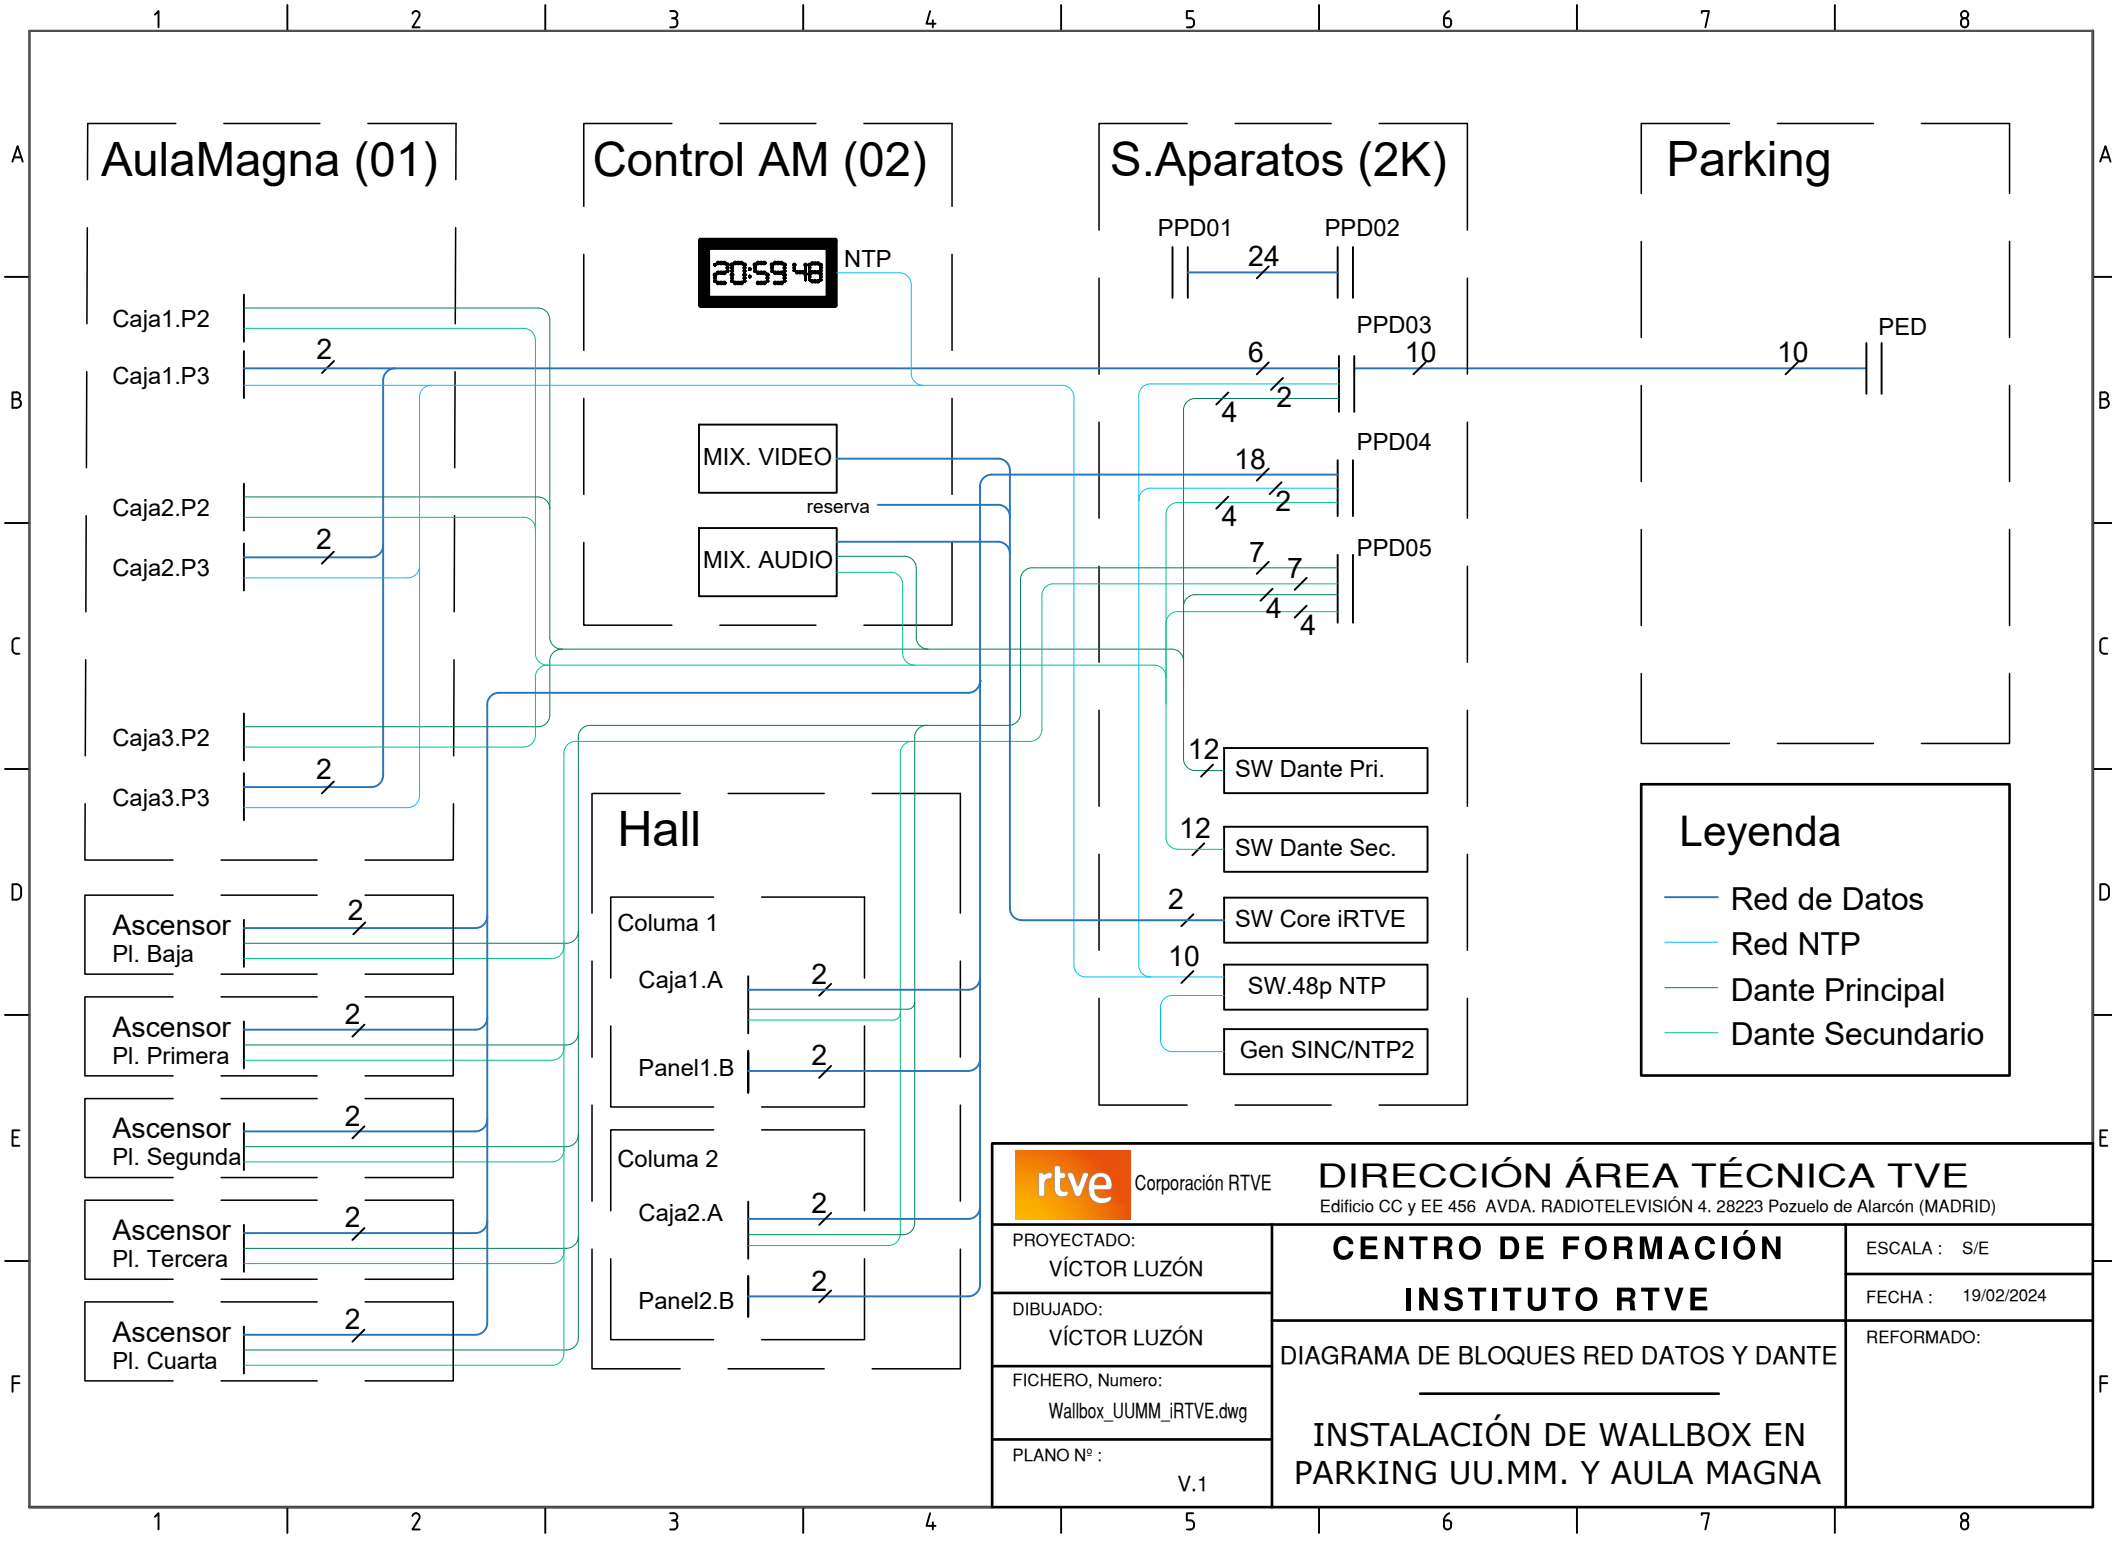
1 2 3 4 5 6 7 8

A B C D E F

AulaMagna (01)

Control AM (02)

S.Aparatos (2K)

Parking

20:59 48 NTP

PPD01 PPD02

24

Caja1.P2

Caja1.P3

2

PPD03

6

10

PED

10

2

4

MIX. VIDEO

PPD04

18

2

4

reserva

Caja2.P2

Caja2.P3

2

MIX. AUDIO

PPD05

7 7

4 4

Caja3.P2

Caja3.P3

2

12 SW Dante Pri.

12 SW Dante Sec.

2 SW Core iRTVE

10 SW.48p NTP

Gen SINC/NTP2

Hall

Leyenda

Red de Datos

Red NTP

Dante Principal

Dante Secundario

Ascensor Pl. Baja 2

Ascensor Pl. Primera 2

Ascensor Pl. Segunda 2

Ascensor Pl. Tercera 2

Ascensor Pl. Cuarta 2

Columa 1

Caja1.A 2

Panel1.B 2

Columa 2

Caja2.A 2

Panel2.B 2

rtve Corporación RTVE

DIRECCIÓN ÁREA TÉCNICA TVE

Edificio CC y EE 456 AVDA. RADIOTELEVISIÓN 4. 28223 Pozuelo de Alarcón (MADRID)

PROYECTADO:
VÍCTOR LUZÓN

DIBUJADO:
VÍCTOR LUZÓN

FICHERO, Numero:
Wallbox_UUMM_iRTVE.dwg

PLANO Nº :
V.1

CENTRO DE FORMACIÓN
INSTITUTO RTVE

DIAGRAMA DE BLOQUES RED DATOS Y DANTE

INSTALACIÓN DE WALLBOX EN PARKING UU.MM. Y AULA MAGNA

ESCALA : S/E

FECHA : 19/02/2024

REFORMADO:

1 2 3 4 5 6 7 8